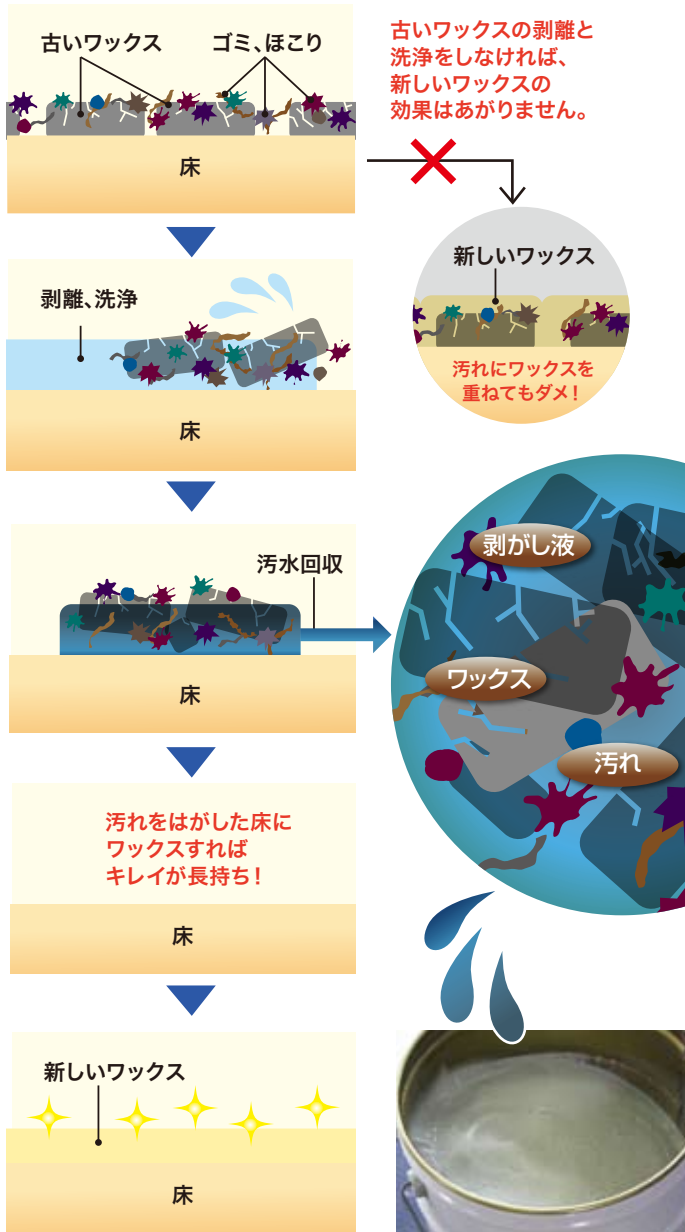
古いワックス　ゴミ、ほこり

床

古いワックスの剥離と洗浄をしなければ、新しいワックスの効果はあがりません。

新しいワックス

汚れにワックスを重ねてもダメ！

剥離、洗浄

床

汚水回収

床

剥がし液

ワックス

汚れ

汚れをはがした床にワックスすればキレイが長持ち！

床

新しいワックス

床